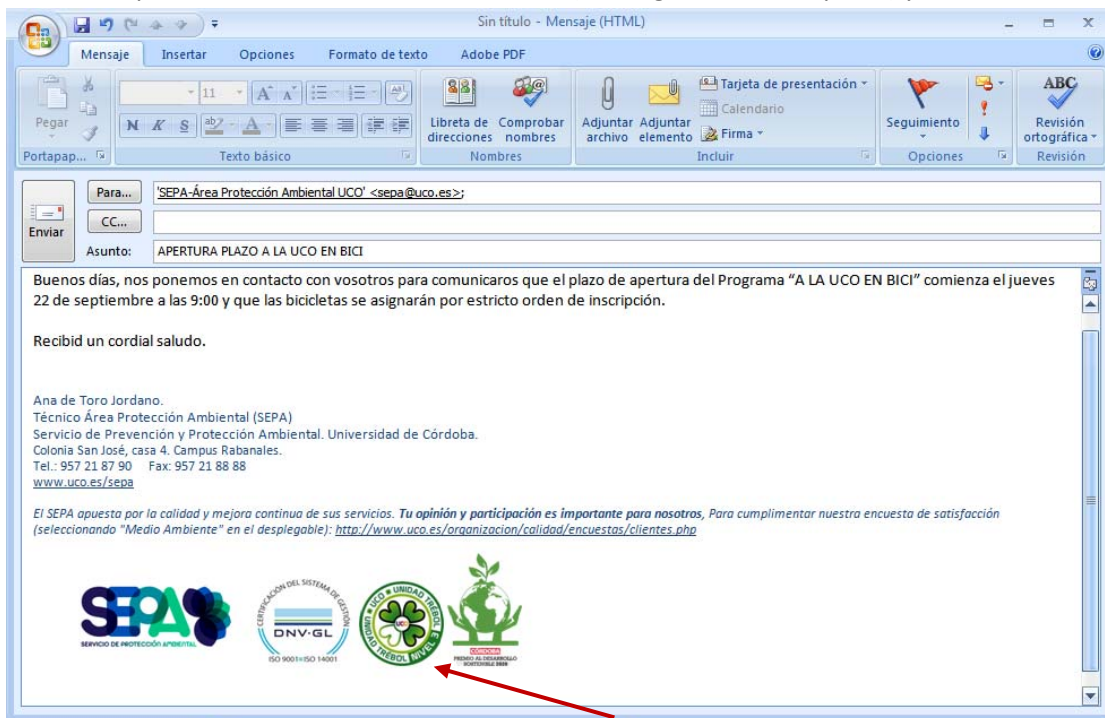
Sin título - Mensaje (HTML)

Mensaje Insertar Opciones Formato de texto Adobe PDF

Pegar
Portapap...
11
N K S
Texto básico
Libreta de direcciones
Comprobar nombres
Nombres
Adjuntar archivo
Adjuntar elemento
Tarjeta de presentación
Calendario
Firma
Incluir
Seguimiento
Opciones
ABC
Revisión ortográfica
Revisión

Enviar
Para...
'SEPA-Área Protección Ambiental UCO' <sepa@uco.es>;
CC...
Asunto: APERTURA PLAZO A LA UCO EN BICI

Buenos días, nos ponemos en contacto con vosotros para comunicaros que el plazo de apertura del Programa "A LA UCO EN BICI" comienza el jueves 22 de septiembre a las 9:00 y que las bicicletas se asignarán por estricto orden de inscripción.

Recibid un cordial saludo.

Ana de Toro Jordano.
Técnico Área Protección Ambiental (SEPA)
Servicio de Prevención y Protección Ambiental. Universidad de Córdoba.
Colonia San José, casa 4. Campus Rabanales.
Tel.: 957 21 87 90 Fax: 957 21 88 88
www.uco.es/sepa

El SEPA apuesta por la calidad y mejora continua de sus servicios. Tu opinión y participación es importante para nosotros, Para cumplimentar nuestra encuesta de satisfacción (seleccionando "Medio Ambiente" en el desplegable): http://www.uco.es/organizacion/calidad/encuestas/clientes.php

SEPA
SERVICIO DE PROTECCIÓN AMBIENTAL
CERTIFICACIÓN DEL SISTEMA DE GESTIÓN
DNV·GL
ISO 9001•ISO 14001
UCO • UNIDAD TRÉBOL
UNIDAD TRÉBOL NIVEL 3
CÓRDOBA
PREMIO AL DESARROLLO SOSTENIBLE 2016